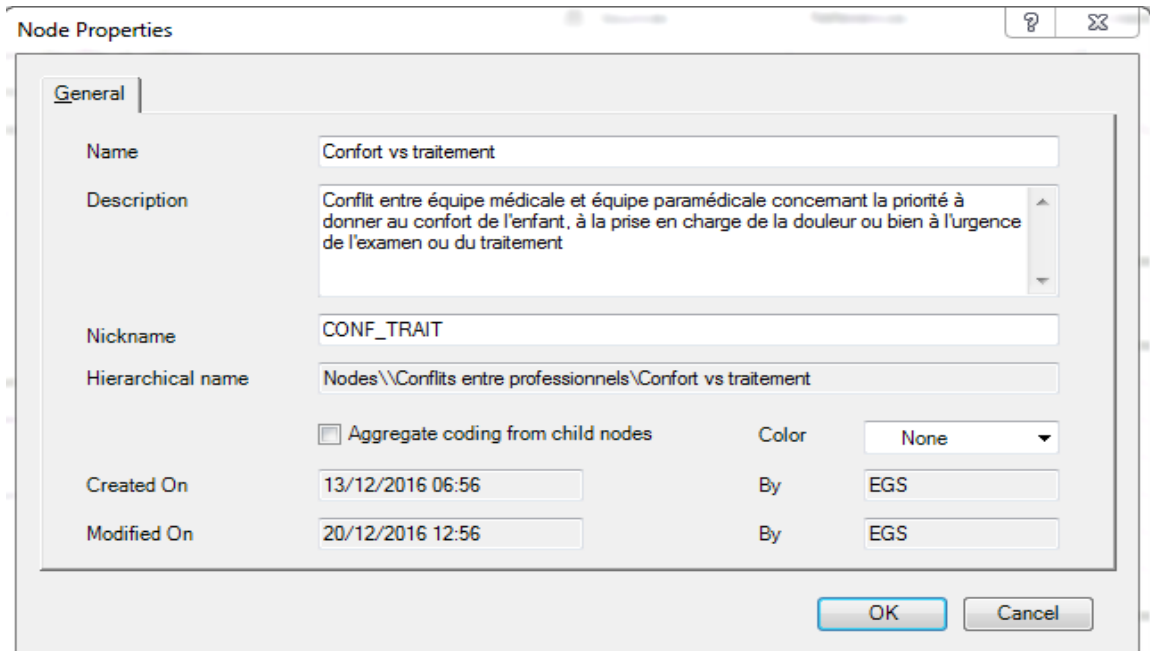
Node Properties

General

Name
Confort vs traitement

Description
Conflit entre équipe médicale et équipe paramédicale concernant la priorité à donner au confort de l'enfant, à la prise en charge de la douleur ou bien à l'urgence de l'examen ou du traitement

Nickname
CONF_TRAIT

Hierarchical name
Nodes\\Conflits entre professionnels\Confort vs traitement

Aggregate coding from child nodes

Color
None

Created On
13/12/2016 06:56
By
EGS

Modified On
20/12/2016 12:56
By
EGS

OK
Cancel